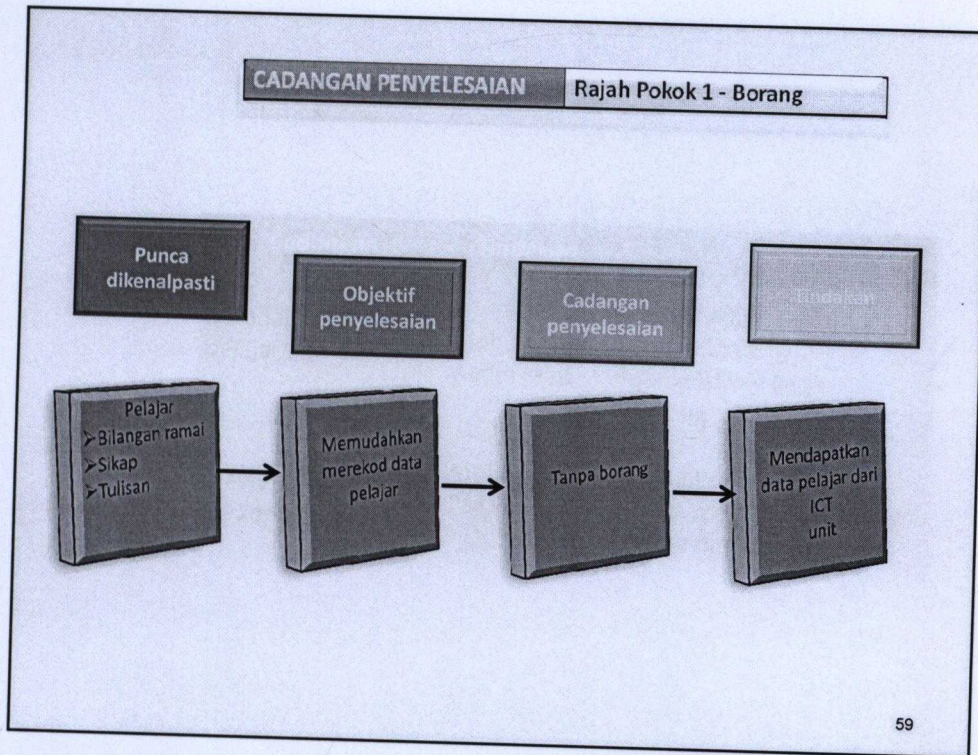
CADANGAN PENYELESAIAN | Rajah Pokok 1 - Borang

Punca dikenalpasti

Objektif penyelesaian

Cadangan penyelesaian

Tindakan

Pelajar
➢Bilangan ramai
➢Sikap
➢Tulisan

Memudahkan merekod data pelajar

Tanpa borang

Mendapatkan data pelajar dari ICT unit

59